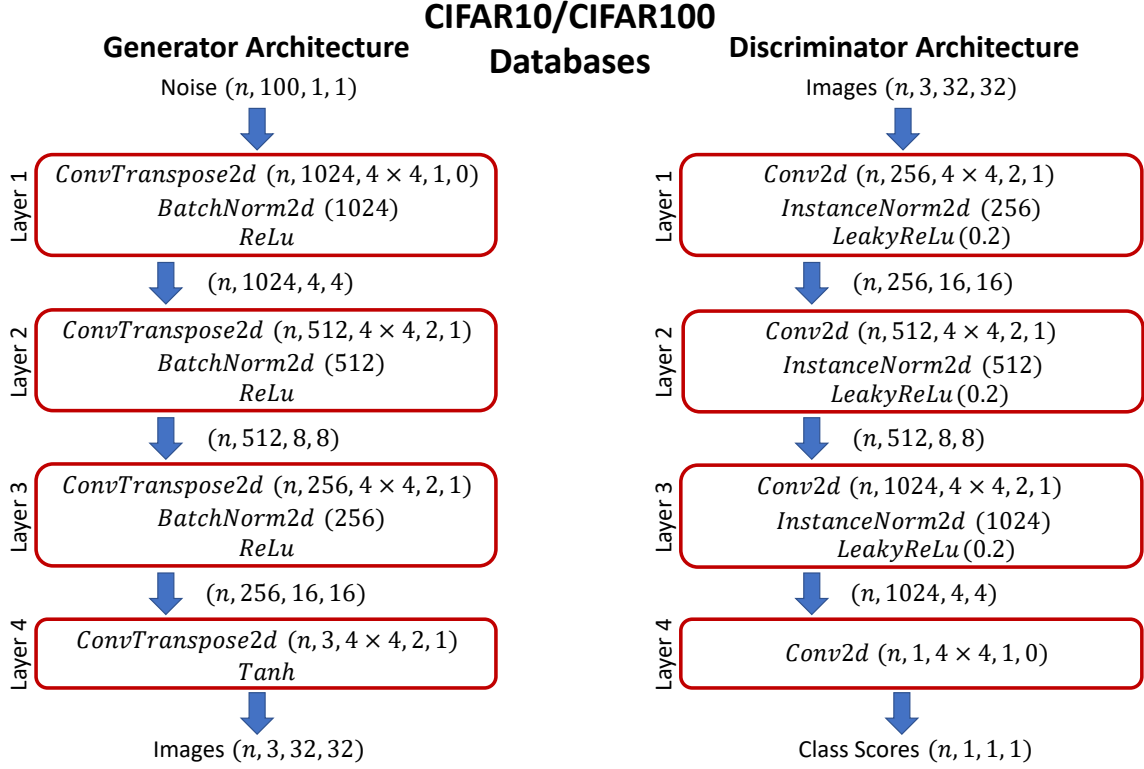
CIFAR10/CIFAR100 Databases

Generator Architecture

Noise $(n, 100, 1, 1)$

Layer 1
$ConvTranspose2d\ (n, 1024, 4 \times 4, 1, 0)$
$BatchNorm2d\ (1024)$
$ReLu$

$(n, 1024, 4, 4)$

Layer 2
$ConvTranspose2d\ (n, 512, 4 \times 4, 2, 1)$
$BatchNorm2d\ (512)$
$ReLu$

$(n, 512, 8, 8)$

Layer 3
$ConvTranspose2d\ (n, 256, 4 \times 4, 2, 1)$
$BatchNorm2d\ (256)$
$ReLu$

$(n, 256, 16, 16)$

Layer 4
$ConvTranspose2d\ (n, 3, 4 \times 4, 2, 1)$
$Tanh$

Images $(n, 3, 32, 32)$

Discriminator Architecture

Images $(n, 3, 32, 32)$

Layer 1
$Conv2d\ (n, 256, 4 \times 4, 2, 1)$
$InstanceNorm2d\ (256)$
$LeakyReLu\,(0.2)$

$(n, 256, 16, 16)$

Layer 2
$Conv2d\ (n, 512, 4 \times 4, 2, 1)$
$InstanceNorm2d\ (512)$
$LeakyReLu\,(0.2)$

$(n, 512, 8, 8)$

Layer 3
$Conv2d\ (n, 1024, 4 \times 4, 2, 1)$
$InstanceNorm2d\ (1024)$
$LeakyReLu\,(0.2)$

$(n, 1024, 4, 4)$

Layer 4
$Conv2d\ (n, 1, 4 \times 4, 1, 0)$

Class Scores $(n, 1, 1, 1)$